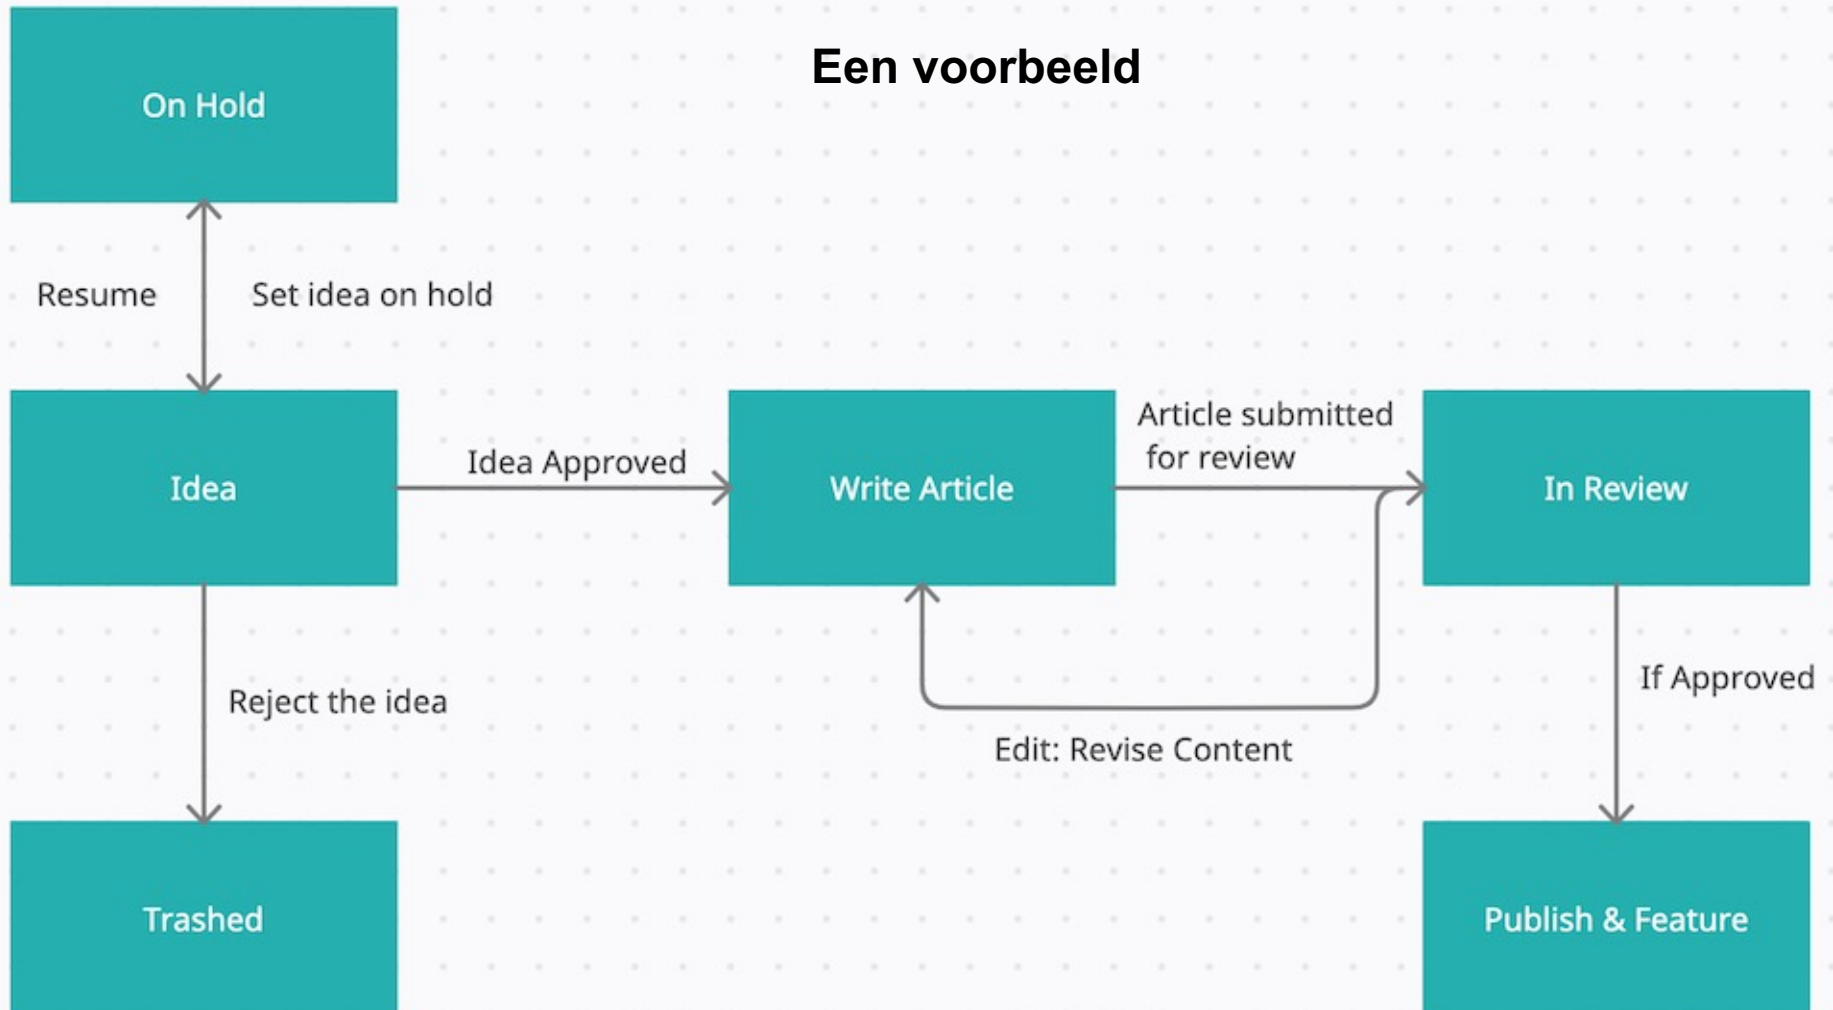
Een voorbeeld

On Hold

Resume

Set idea on hold

Idea

Idea Approved

Write Article

Article submitted for review

In Review

Reject the idea

Edit: Revise Content

If Approved

Trashed

Publish & Feature